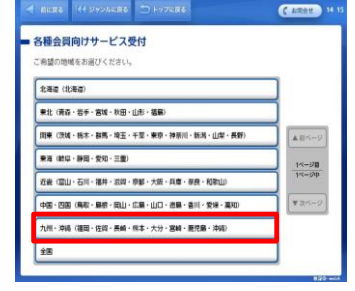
前に戻る　ジャンルに戻る　トップに戻る　お問合せ　14:15

各種会員向けサービス受付

ご希望の地域をお選びください。

北海道（北海道）

東北（青森・岩手・宮城・秋田・山形・福島）

関東（茨城・栃木・群馬・埼玉・千葉・東京・神奈川・新潟・山梨・長野）

東海（岐阜・静岡・愛知・三重）

近畿（富山・石川・福井・滋賀・京都・大阪・兵庫・奈良・和歌山）

中国・四国（鳥取・島根・岡山・広島・山口・徳島・香川・愛媛・高知）

九州・沖縄（福岡・佐賀・長崎・熊本・大分・宮崎・鹿児島・沖縄）

全国

▲前ページ

1ページ目
1ページ中

▼次ページ

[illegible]